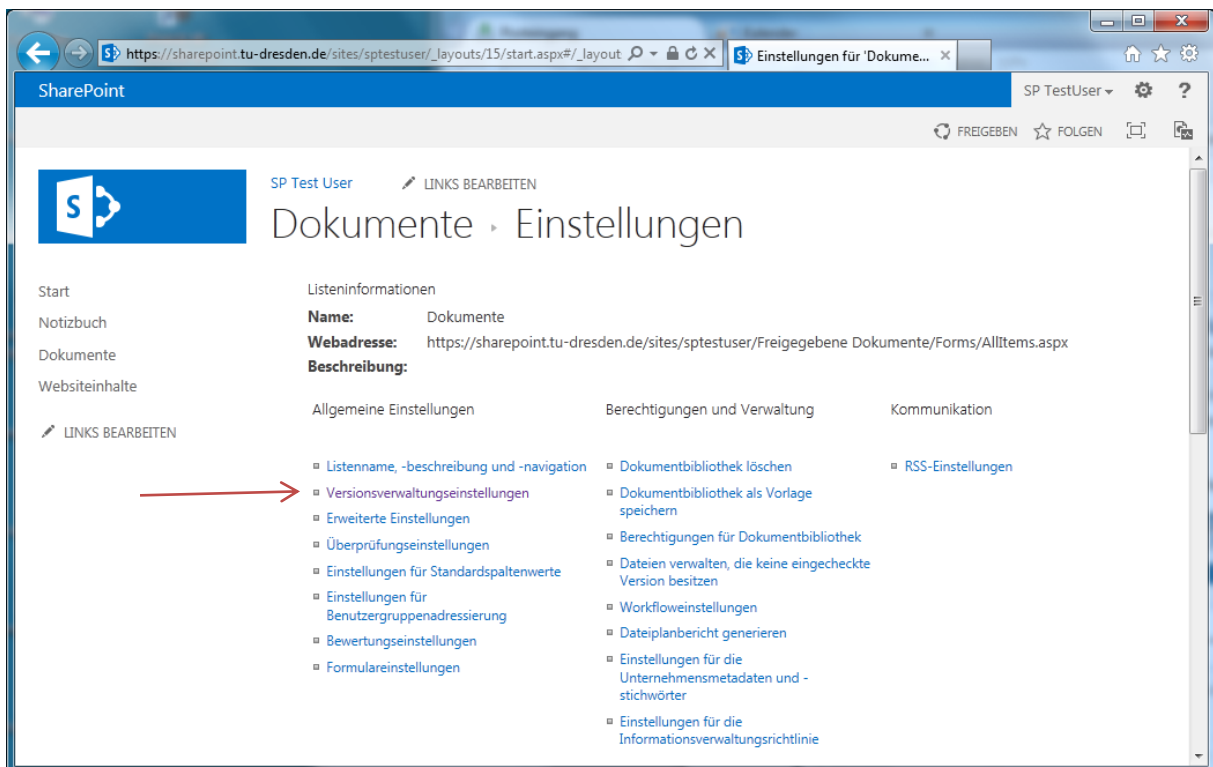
https://sharepoint.tu-dresden.de/sites/sptestuser/_layouts/15/start.aspx#/_layout

Einstellungen für 'Dokume...

SharePoint

SP TestUser ▾

?

FREIGEBEN FOLGEN

SP Test User LINKS BEARBEITEN

Dokumente › Einstellungen

Start
Notizbuch
Dokumente
Websiteinhalte

LINKS BEARBEITEN

Listeninformationen

**Name:** Dokumente
**Webadresse:** https://sharepoint.tu-dresden.de/sites/sptestuser/Freigegebene Dokumente/Forms/AllItems.aspx
**Beschreibung:**

Allgemeine Einstellungen

- Listenname, -beschreibung und -navigation
- Versionsverwaltungseinstellungen
- Erweiterte Einstellungen
- Überprüfungseinstellungen
- Einstellungen für Standardspaltenwerte
- Einstellungen für Benutzergruppenadressierung
- Bewertungseinstellungen
- Formulareinstellungen

Berechtigungen und Verwaltung

- Dokumentbibliothek löschen
- Dokumentbibliothek als Vorlage speichern
- Berechtigungen für Dokumentbibliothek
- Dateien verwalten, die keine eingecheckte Version besitzen
- Workfloweinstellungen
- Dateiplanbericht generieren
- Einstellungen für die Unternehmensmetadaten und -stichwörter
- Einstellungen für die Informationsverwaltungsrichtlinie

Kommunikation

- RSS-Einstellungen